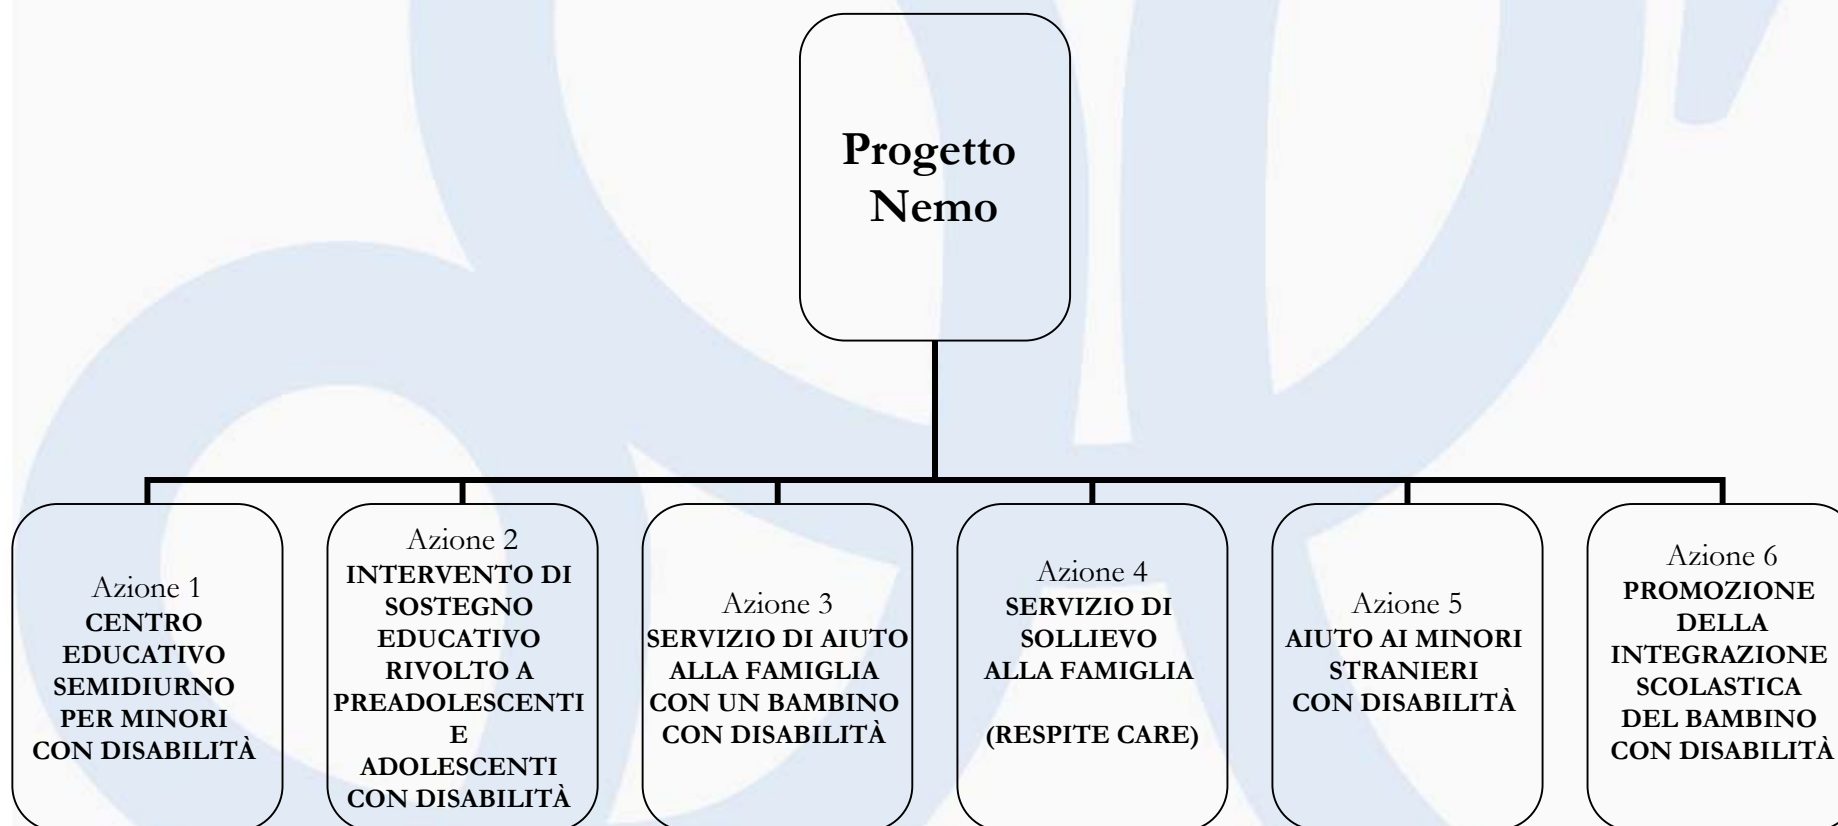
Progetto Nemo

Azione 1
CENTRO EDUCATIVO SEMIDIURNO PER MINORI CON DISABILITÀ

Azione 2
INTERVENTO DI SOSTEGNO EDUCATIVO RIVOLTO A PREADOLESCENTI E ADOLESCENTI CON DISABILITÀ

Azione 3
SERVIZIO DI AIUTO ALLA FAMIGLIA CON UN BAMBINO CON DISABILITÀ

Azione 4
SERVIZIO DI SOLLIEVO ALLA FAMIGLIA

(RESPITE CARE)

Azione 5
AIUTO AI MINORI STRANIERI CON DISABILITÀ

Azione 6
PROMOZIONE DELLA INTEGRAZIONE SCOLASTICA DEL BAMBINO CON DISABILITÀ